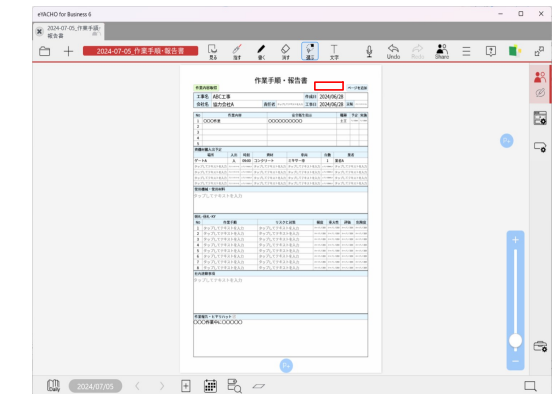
eYACHO for Business 6

2024-07-05_作業手順・報告書

2024-07-05 作業手順・報告書

Undo

Redo

Share

作業手順・報告書

工事名 ABC工事

作成日 2024/06/28

会社名 協力会社A

上長日 2024/06/28

作業内容

1 ○○○作業

○○○○○○○○○○

タップしてテキストを入力

○○○作業中に○○○○○

2024/07/05